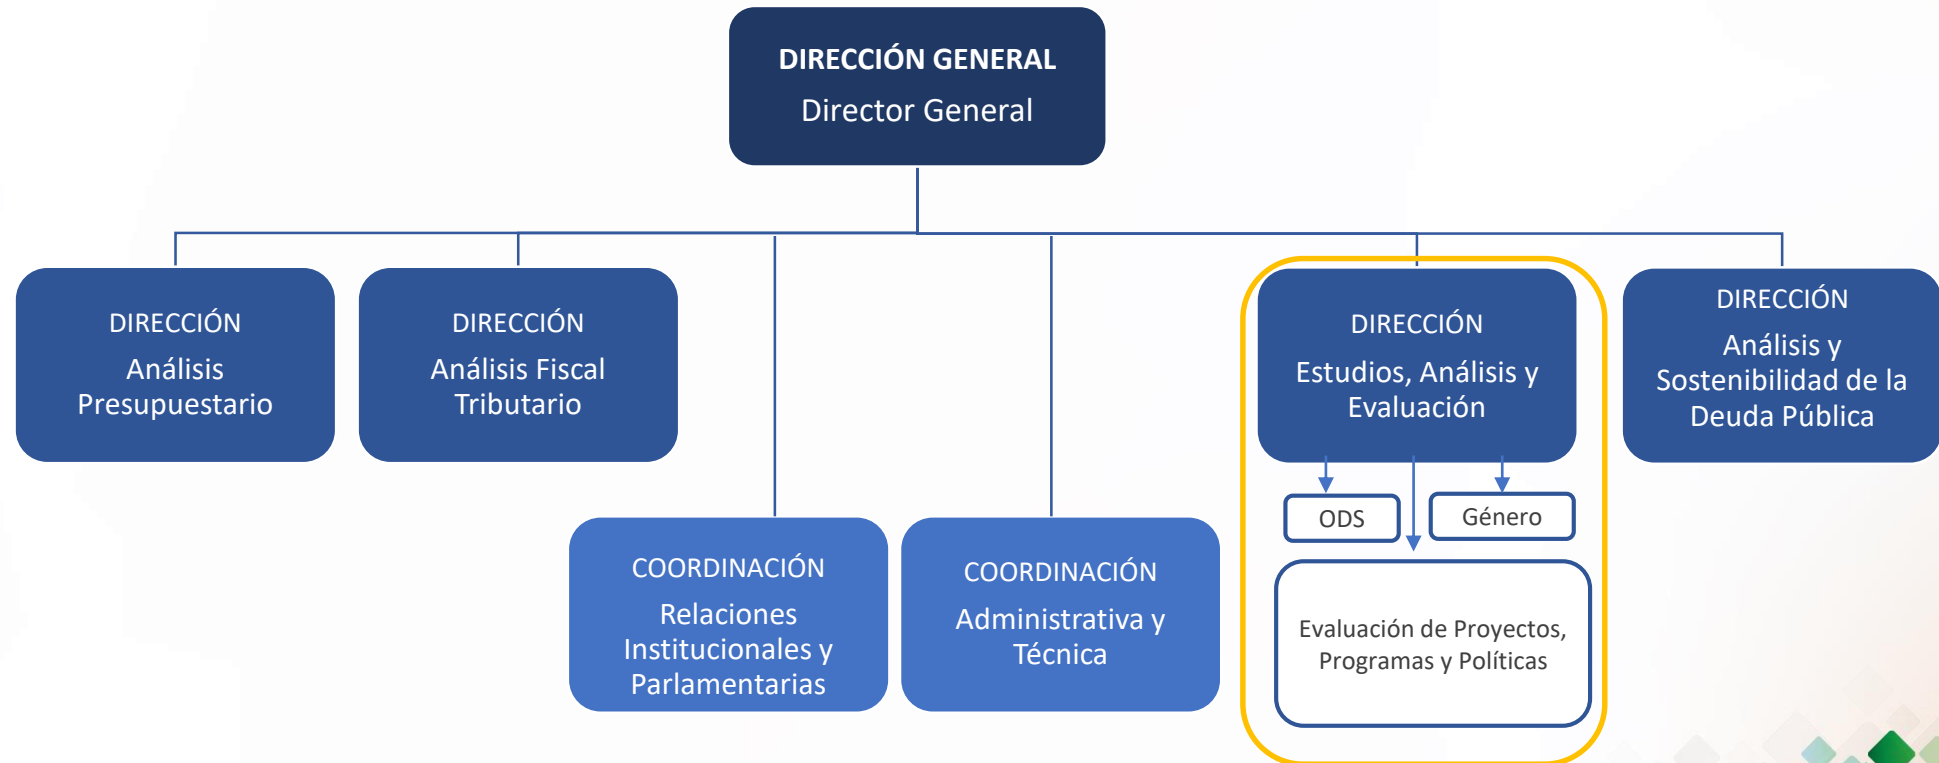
DIRECCIÓN GENERAL
Director General

DIRECCIÓN
Análisis Presupuestario

DIRECCIÓN
Análisis Fiscal Tributario

COORDINACIÓN
Relaciones Institucionales y Parlamentarias

COORDINACIÓN
Administrativa y Técnica

DIRECCIÓN
Estudios, Análisis y Evaluación

ODS

Género

Evaluación de Proyectos, Programas y Políticas

DIRECCIÓN
Análisis y Sostenibilidad de la Deuda Pública